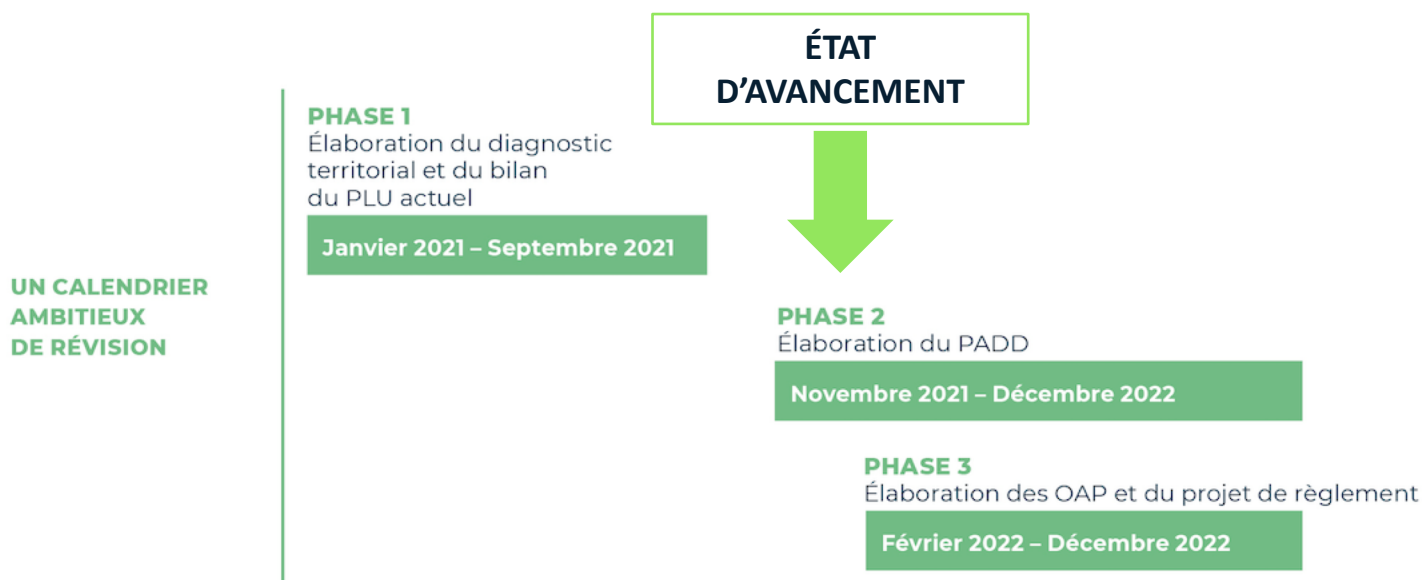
ÉTAT D'AVANCEMENT

UN CALENDRIER AMBITIEUX DE RÉVISION

PHASE 1
Élaboration du diagnostic territorial et du bilan du PLU actuel

Janvier 2021 – Septembre 2021

PHASE 2
Élaboration du PADD

Novembre 2021 – Décembre 2022

PHASE 3
Élaboration des OAP et du projet de règlement

Février 2022 – Décembre 2022